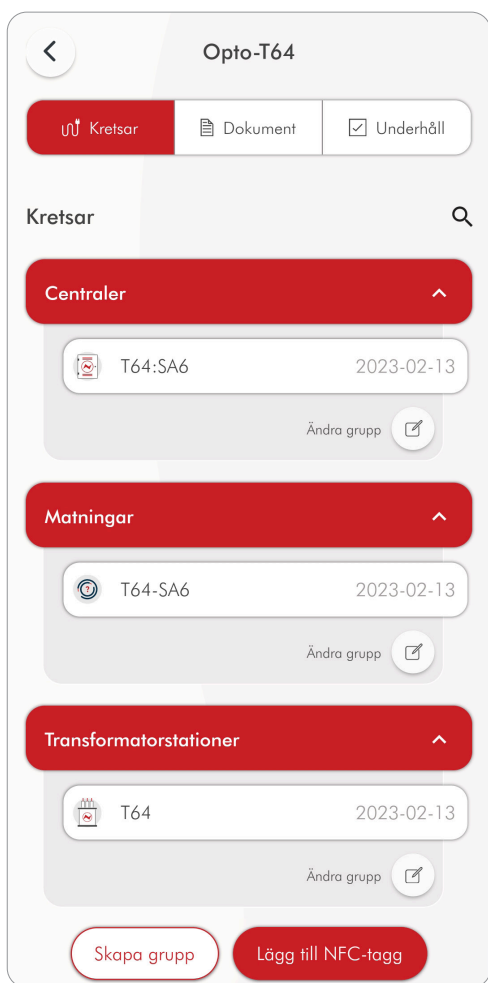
Opto-T64

Kretsar | Dokument | Underhåll

Kretsar

Centraler

T64:SA6 2023-02-13

Ändra grupp

Matningar

T64-SA6 2023-02-13

Ändra grupp

Transformatorstationer

T64 2023-02-13

Ändra grupp

Skapa grupp

Lägg till NFC-tagg